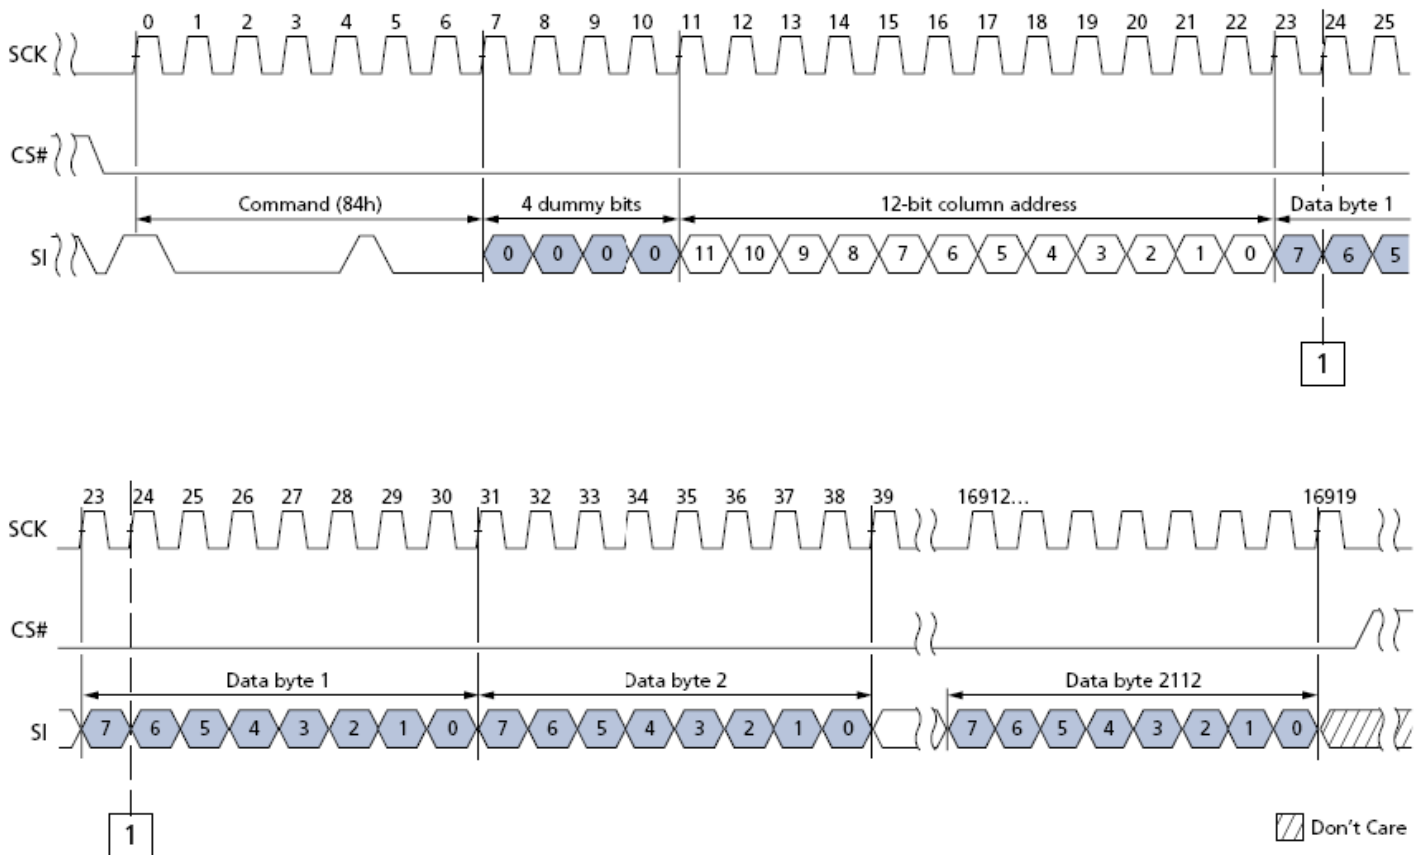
0 1 2 3 4 5 6 7 8 9 10 11 12 13 14 15 16 17 18 19 20 21 22 23 24 25

SCK

CS#

Command (84h)

4 dummy bits

12-bit column address

Data byte 1

SI

0 0 0 0 11 10 9 8 7 6 5 4 3 2 1 0 7 6 5

1

23 24 25 26 27 28 29 30 31 32 33 34 35 36 37 38 39 16912... 16919

SCK

CS#

Data byte 1

Data byte 2

Data byte 2112

SI

7 6 5 4 3 2 1 0 7 6 5 4 3 2 1 0 7 6 5 4 3 2 1 0

1

Don't Care